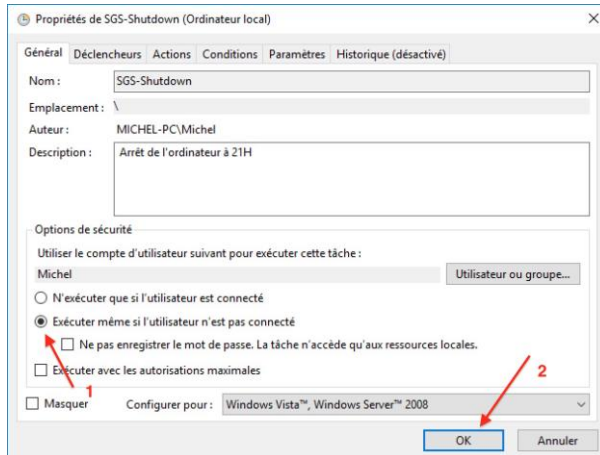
Propriétés de SGS-Shutdown (Ordinateur local)

Général | Déclencheurs | Actions | Conditions | Paramètres | Historique (désactivé)

Nom : SGS-Shutdown

Emplacement : \

Auteur : MICHEL-PC\Michel

Description : Arrêt de l'ordinateur à 21H

Options de sécurité

Utiliser le compte d'utilisateur suivant pour exécuter cette tâche :

Michel

Utilisateur ou groupe...

N'exécuter que si l'utilisateur est connecté

Exécuter même si l'utilisateur n'est pas connecté

Ne pas enregistrer le mot de passe. La tâche n'accède qu'aux ressources locales.

Exécuter avec les autorisations maximales

1

2

Masquer

Configurer pour : Windows Vista™, Windows Server™ 2008

OK

Annuler